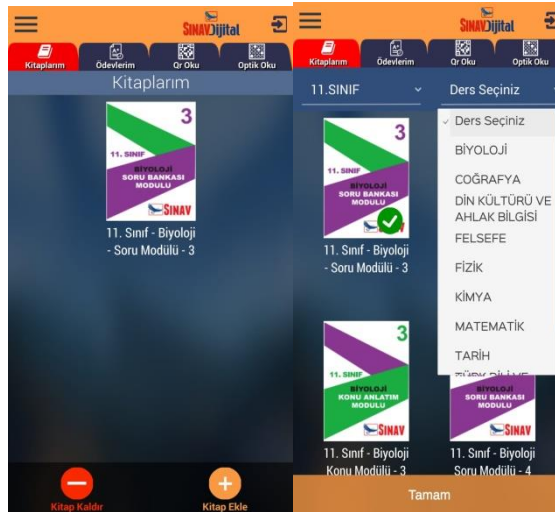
SINAV Dijital

Kitaplarım | Ödevlerim | Qr Oku | Optik Oku

Kitaplarım

3
11. SINIF
BİYOLOJİ
SORU BANKASI MODULU
SINAV

11. Sınıf - Biyoloji - Soru Modülü - 3

Kitap Kaldır

Kitap Ekle

SINAV Dijital

Kitaplarım | Ödevlerim | Qr Oku | Optik Oku

11.SINIF

Ders Seçiniz

3
11. SINIF
BİYOLOJİ
SORU BANKASI MODULU
SINAV

11. Sınıf - Biyoloji - Soru Modülü - 3

Ders Seçiniz
BİYOLOJİ
COĞRAFYA
DİN KÜLTÜRÜ VE AHLAK BİLGİSİ
FELSEFE
FİZİK
KİMYA
MATEMATİK
TARİH
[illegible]

3
11. SINIF
BİYOLOJİ
KONU ANLATIM MODULU
SINAV

11. Sınıf - Biyoloji Konu Modülü - 3

BİYOLOJİ
SORU BANKASI MODULU
SINAV

11. Sınıf - Biyoloji Soru Modülü - 4

Tamam